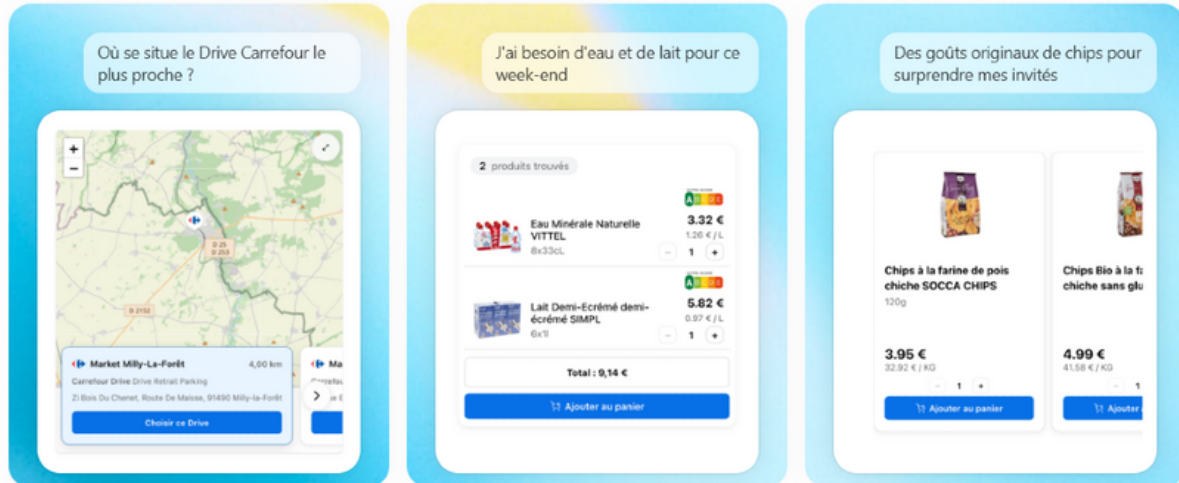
Où se situe le Drive Carrefour le plus proche ?

+
−
D 25
D 253
D 2152

Market Milly-La-Forêt 4,00 km
Carrefour Drive Drive Retrait Parking
Zi Bois Du Chenet, Route De Maisse, 91490 Milly-la-Forêt
Choisir ce Drive

Ma
Carrefour
Le E

J'ai besoin d'eau et de lait pour ce week-end

2 produits trouvés

Eau Minérale Naturelle VITTEL
8x33cL
3.32 €
1.26 € / L
− 1 +

Lait Demi-Ecrémé demi-écrémé SIMPL
6x1l
5.82 €
0.97 € / L
− 1 +

Total : 9,14 €
Ajouter au panier

Des goûts originaux de chips pour surprendre mes invités

Chips à la farine de pois chiche SOCCA CHIPS
120g
3.95 €
32.92 € / KG
− 1 +
Ajouter au panier

Chips Bio à la fa chiche sans glu
4.99 €
41.58 € / KG
− 1
Ajouter